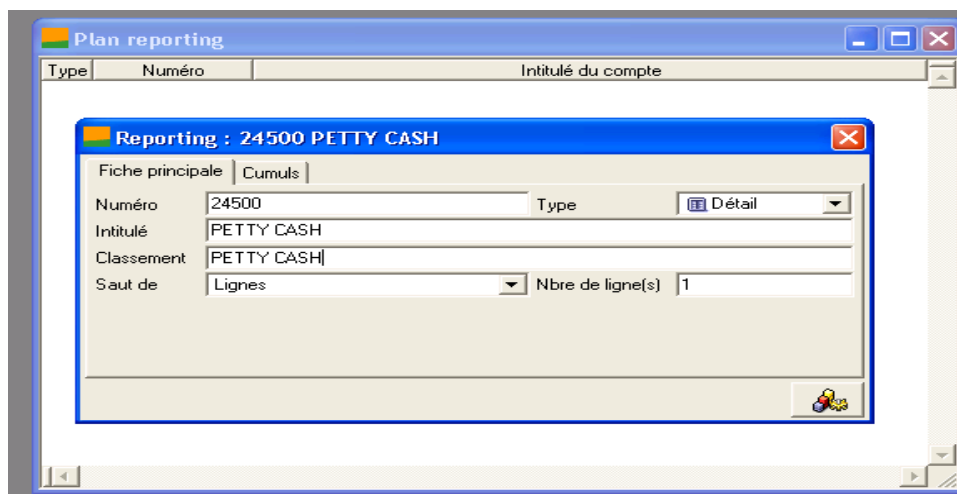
Plan reporting

| Type | Numéro | Intitulé du compte |
|---|---|---|

Reporting : 24500 PETTY CASH

Fiche principale | Cumuls

Numéro 24500
Type Détail
Intitulé PETTY CASH
Classement PETTY CASH
Saut de Lignes
Nbre de ligne(s) 1